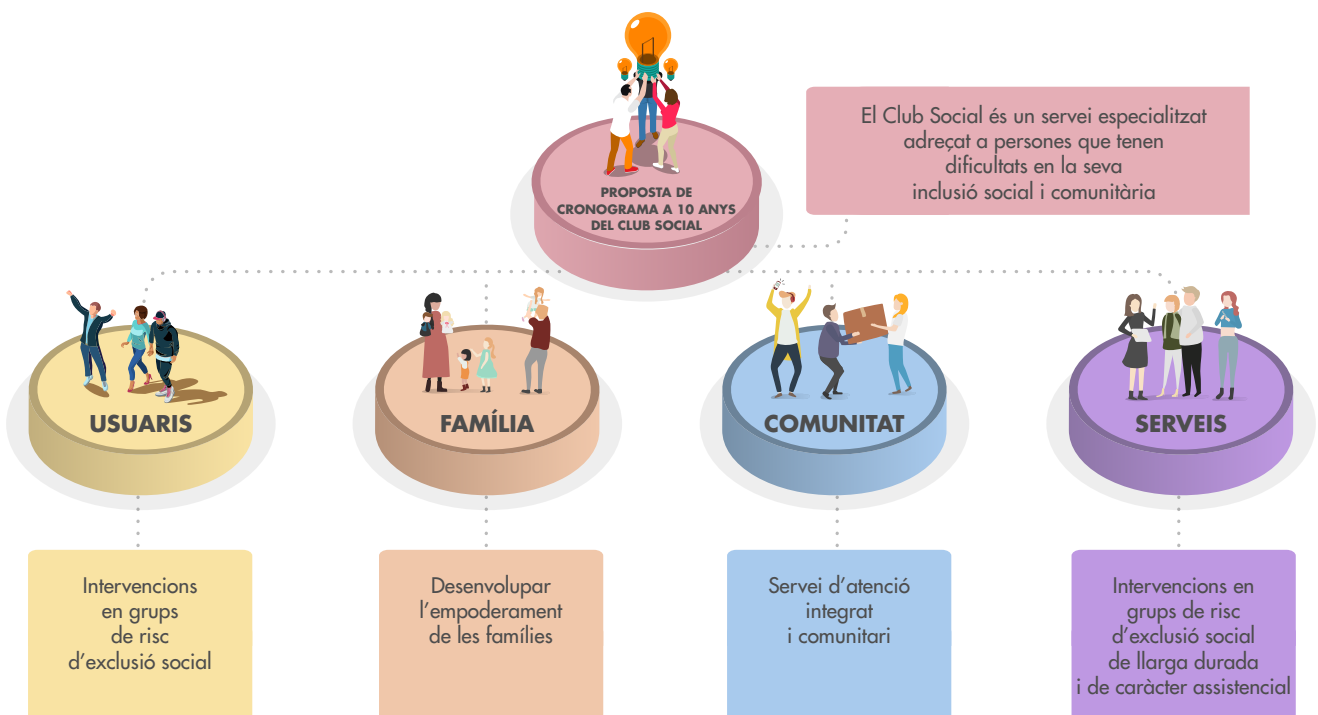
PROPOSTA DE CRONOGRAMA A 10 ANYS DEL CLUB SOCIAL

El Club Social és un servei especialitzat adreçat a persones que tenen dificultats en la seva inclusió social i comunitària

USUARIS

FAMÍLIA

COMUNITAT

SERVEIS

Intervencions en grups de risc d'exclusió social

Desenvolupar l'empoderament de les famílies

Servei d'atenció integrat i comunitari

Intervencions en grups de risc d'exclusió social de llarga durada i de caràcter assistencial